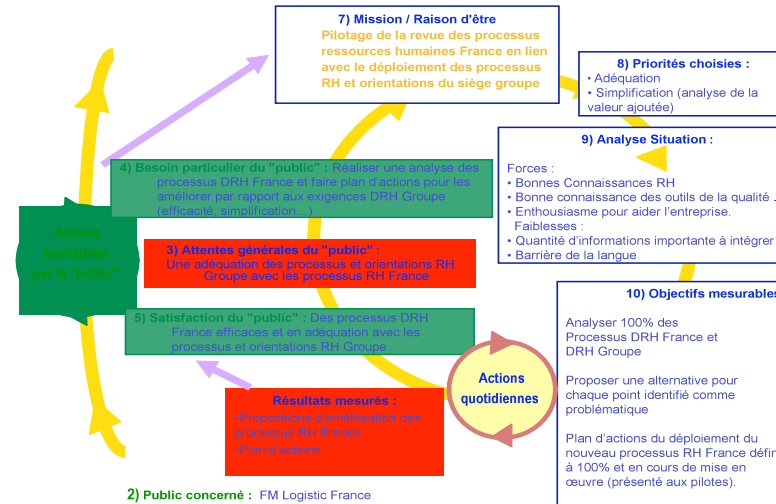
7) Mission / Raison d'être
Pilotage de la revue des processus ressources humaines France en lien avec le déploiement des processus RH et orientations du siège groupe

8) Priorités choisies :
• Adéquation
• Simplification (analyse de la valeur ajoutée)

9) Analyse Situation :
Forces :
• Bonnes Connaissances RH
• Bonne connaissance des outils de la qualité …
• Enthousiasme pour aider l'entreprise.
Faiblesses :
• Quantité d'informations importante à intégrer
• Barrière de la langue

Actions souhaitées par le "public"

4) Besoin particulier du "public" : Réaliser une analyse des processus DRH France et faire plan d'actions pour les améliorer par rapport aux exigences DRH Groupe (efficacité, simplification…)

3) Attentes générales du "public" : Une adéquation des processus et orientations RH Groupe avec les processus RH France

5) Satisfaction du "public" : Des processus DRH France efficaces et en adéquation avec les processus et orientations RH Groupe

10) Objectifs mesurables
Analyser 100% des Processus DRH France et DRH Groupe

Proposer une alternative pour chaque point identifié comme problématique

Plan d'actions du déploiement du nouveau processus RH France défini à 100% et en cours de mise en œuvre (présenté aux pilotes).

Actions quotidiennes

Résultats mesurés :
•Propositions d'amélioration des processus RH France
•Plan d'actions

2) Public concerné : FM Logistic France